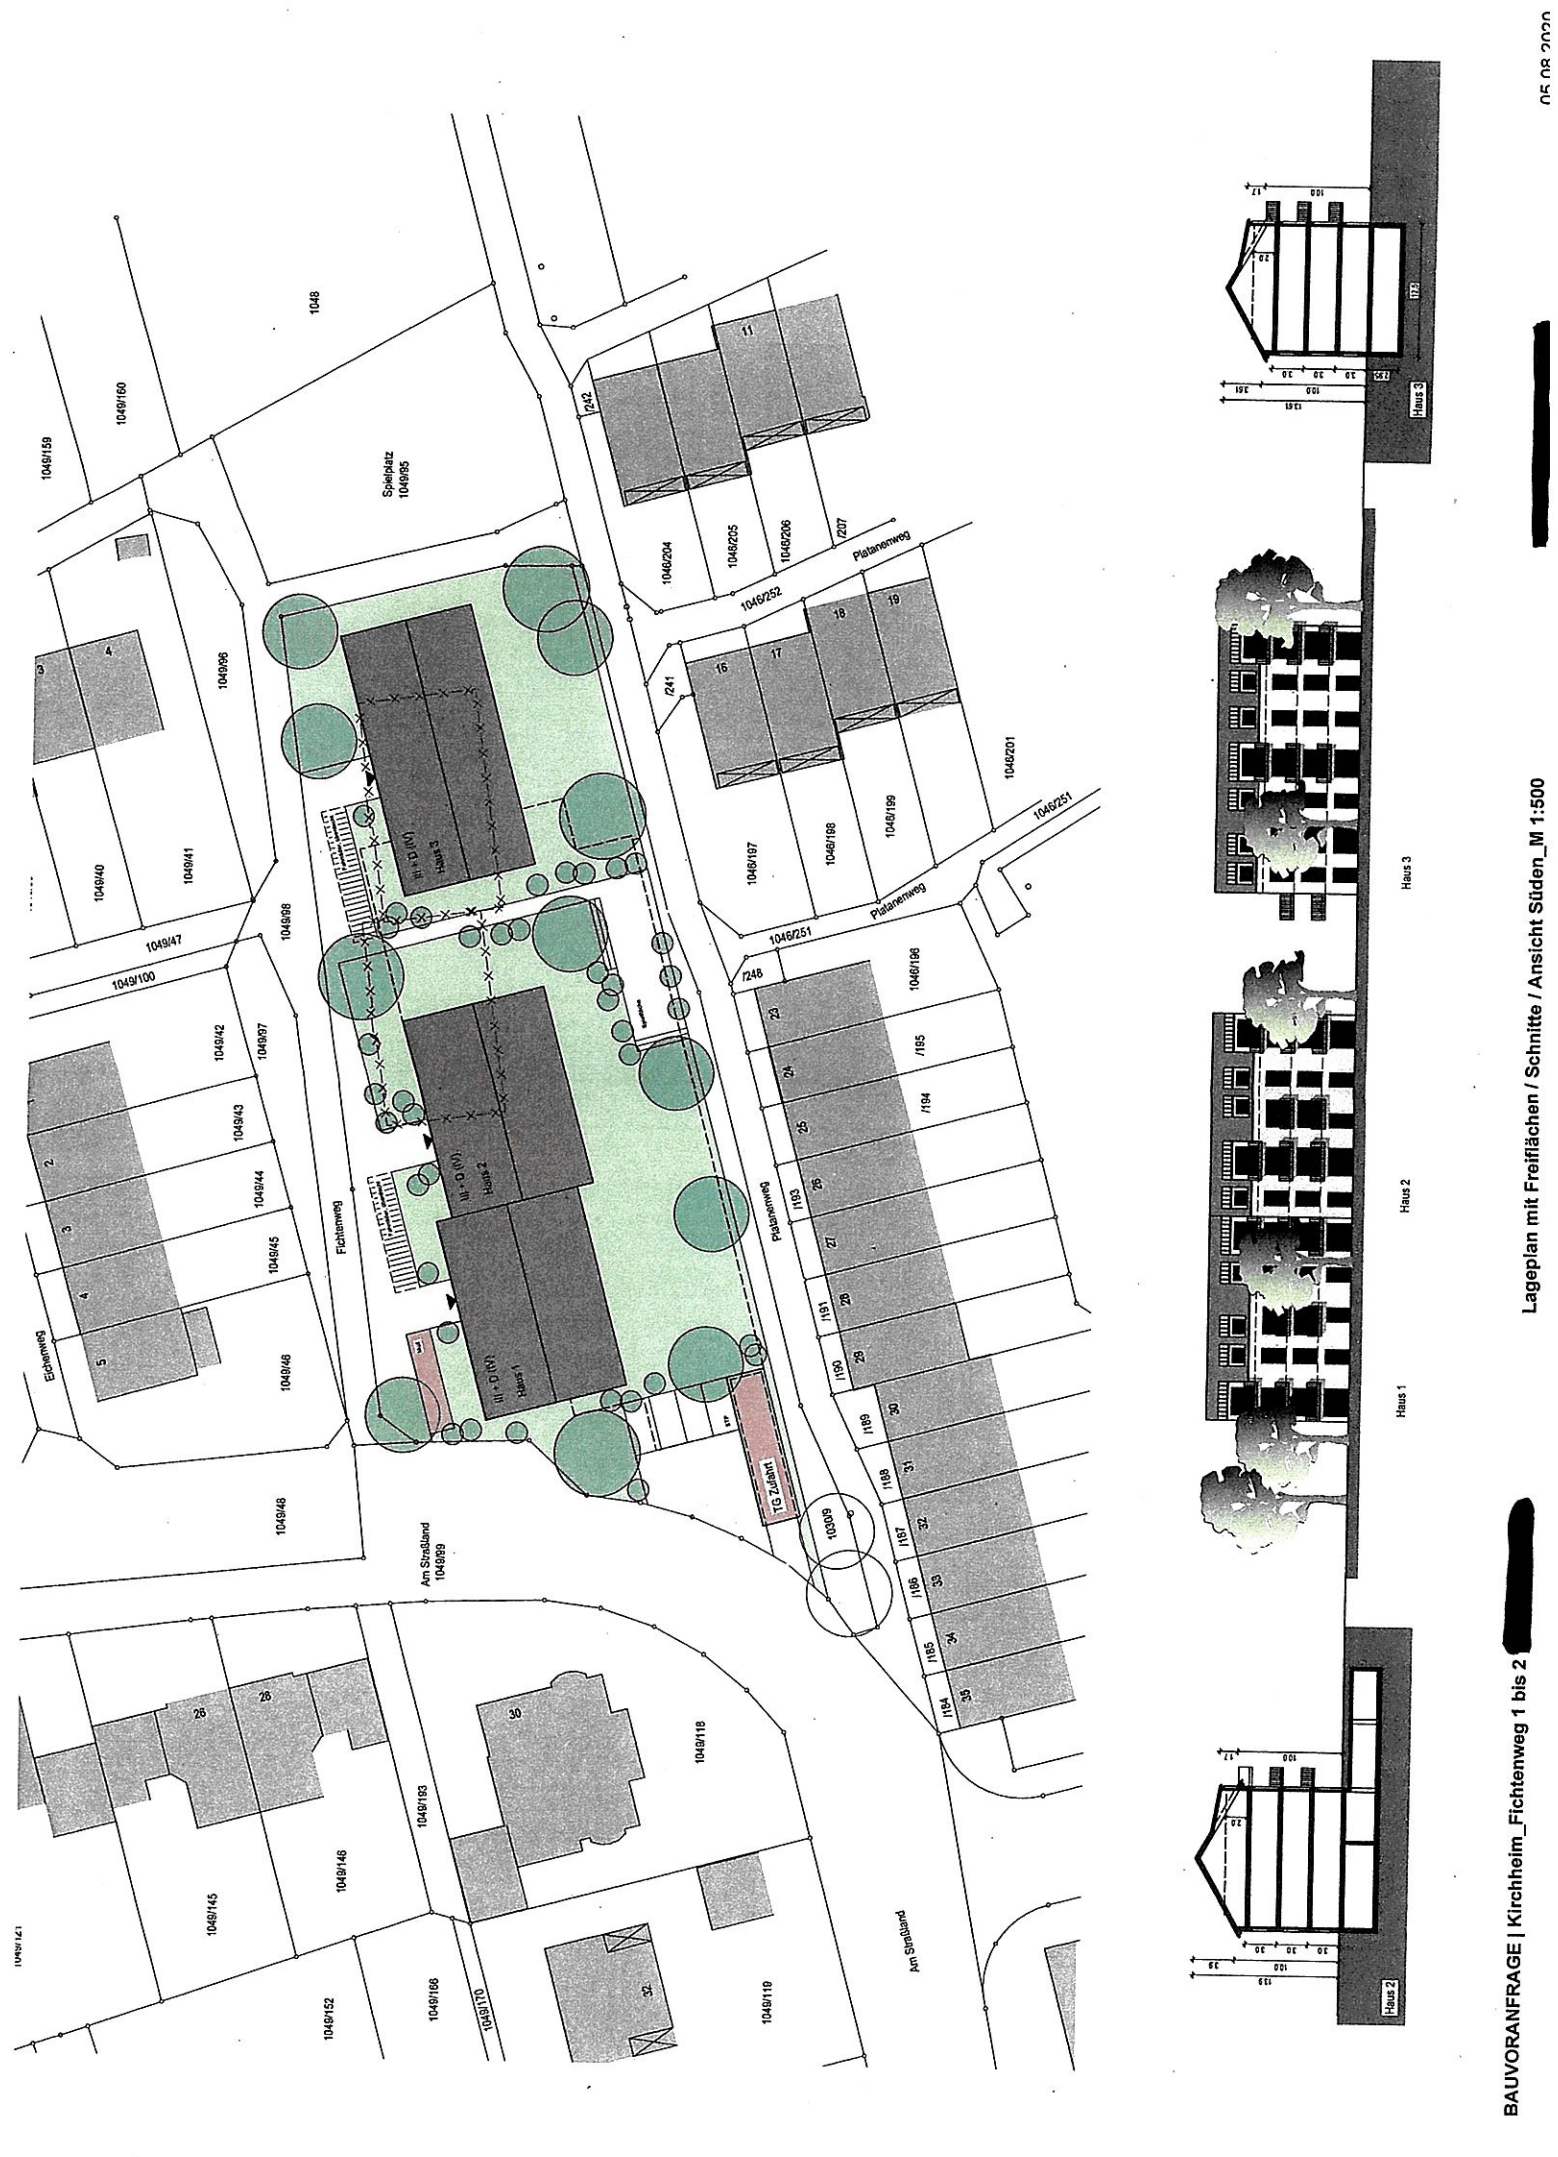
BAUVORANFRAGE | Kirchheim_Fichtenweg 1 bis 2 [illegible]

Lageplan mit Freiflächen / Schnitte / Ansicht Süden_M 1:500

05.08.2020

1048
1049/160
1049/159
Spielplatz
1049/95
1049/96
1049/40
1049/41
1049/47
1049/100
1049/98
1049/42
1049/97
1049/43
1049/44
1049/45
1049/46
1049/48
Eichenweg
Fichtenweg
Am Straßland
1049/99
1049/193
1049/146
1049/145
1049/152
1049/166
1049/170
1049/118
1049/119
1049/121
Am Straßland
III + D (IV)
Haus 3
III + D (IV)
Haus 2
III + D (IV)
Haus 1
TG Zufahrt
1030/9
Platanenweg
Platanenweg
Platanenweg
1046/252
1046/251
1046/251
1046/204
1046/205
1046/206
/207
/242
/241
/248
1046/197
1046/198
1046/199
1046/201
1046/196
/195
/194
/193
/191
/190
/189
/188
/187
/186
/185
/184
11
16
17
18
19
23
24
25
26
27
28
29
30
31
32
33
34
35
26
28
30
32
2
3
4
5
3
4

Haus 3
Haus 2
Haus 1
Haus 3
Haus 2